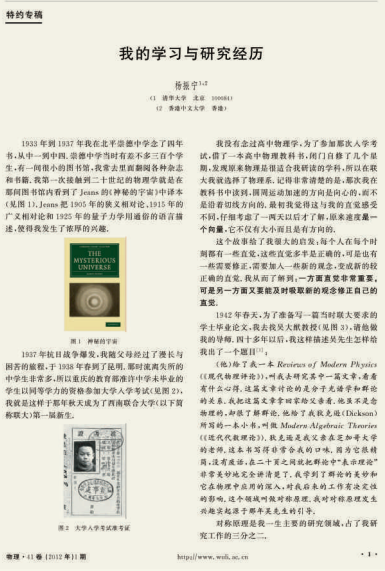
特约专稿

我的学习与研究经历

杨振宁$^{1,2}$

（1 清华大学 北京 100084）
（2 香港中文大学 香港）

1933年到1937年我在北平崇德中学念了四年书。从中一到中四。崇德中学当时有差不多三百个学生，有一间很小的图书馆。我常去里面翻阅各种杂志和书籍。我第一次接触到二十世纪的物理学就是在那间图书馆内看到了Jeans的《神秘的宇宙》中译本（见图1）。Jeans把1905年的狭义相对论，1915年的广义相对论和1925年的量子力学用通俗的语言描述，使得我发生了浓厚的兴趣。

THE MYSTERIOUS UNIVERSE

图1 神秘的宇宙

1937年抗日战争爆发，我随父母经过了漫长与困苦的旅程，于1938年春到了昆明。那时流离失所的中学生非常多，所以重庆的教育部准许中学未毕业的学生以同等学力的资格参加大学入学考试（见图2）。我就是这样于那年秋天成为了西南联合大学（以下简称联大）第一届新生。

图2 大学入学考试准考证

我没有念过高中物理学，为了参加那次入学考试，借了一本高中物理教科书，闭门自修了几个星期，发现原来物理是很适合我研读的学科，所以在联大我就选择了物理系。记得非常清楚的是，那次我在教科书中读到，圆周运动加速的方向是向心的，而不是沿着切线方向的。最初我觉得这与我的直觉感受不同，仔细考虑了一两天以后才了解，原来速度是一个向量，它不仅有大小而且是有方向的。

这个故事给了我很大的启发：每个人在每个时刻都有一些直觉，这些直觉多半是正确的，可是也有一些需要修正，需要加入一些新的观念，变成新的较正确的直觉。我从而了解到：一方面直觉非常重要，可是另一方面又要能及时吸取新的观念修正自己的直觉。

1942年春天，为了准备写一篇当时联大要求的学士毕业论文，我去找吴大猷教授（见图3），请他做我的导师。四十多年以后，我这样描述吴先生怎样给我出了一个题目$^{[1]}$：

（他）给了我一本Reviews of Modern Physics（《现代物理评论》），叫我去研究其中一篇文章，看看有什么心得。这篇文章讨论的是分子光谱学和群论的关系。我把这篇文章拿回家给父亲看。他虽不是念物理的，却很了解群论。他给了我狄克逊（Dickson）所写的一本小书，叫做Modern Algebraic Theories（《近代代数理论》）。狄克逊是我父亲在芝加哥大学的老师。这本书写得非常合我的口味。因为它很精简，没有废话，在二十页之间就把群论中"表示理论"非常美妙地完全讲清楚了。我学到了群论的美妙和它在物理中应用的深入，对我后来的工作有决定性的影响。这个领域叫做对称原理。我对对称原理发生兴趣实起源于那年吴先生的引导。

对称原理是我一生主要的研究领域，占了我研究工作的三分之二。

物理·41卷（2012年）1期　　http://www.wuli.ac.cn　　·1·